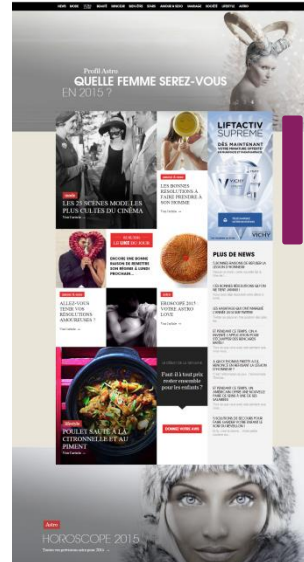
Profil Astro
QUELLE FEMME SEREZ-VOUS EN 2015 ?

LIFTACTIV SUPREME
DÈS MAINTENANT
VICHY

LES 25 SCÈNES MODE LES PLUS CULTES DU CINÉMA

LES BONNES RÉSOLUTIONS À FAIRE PRENDRE À SON HOMME

LE LIVRE DU JOUR
ENCORE UNE BONNE RAISON DE REMETTRE SON RÉGIME À LUNDI PROCHAIN...

PLUS DE NEWS

ALLEZ-VOUS TENIR VOS RÉSOLUTIONS AMOUREUSES ?

HOROSCOPE 2015 : VOTRE ASTRO LOVE

POULET SAUTÉ À LA CITRONNELLE ET AU PIMENT

Faut-il tout prix rester ensemble pour les enfants ?

Astro
HOROSCOPE 2015